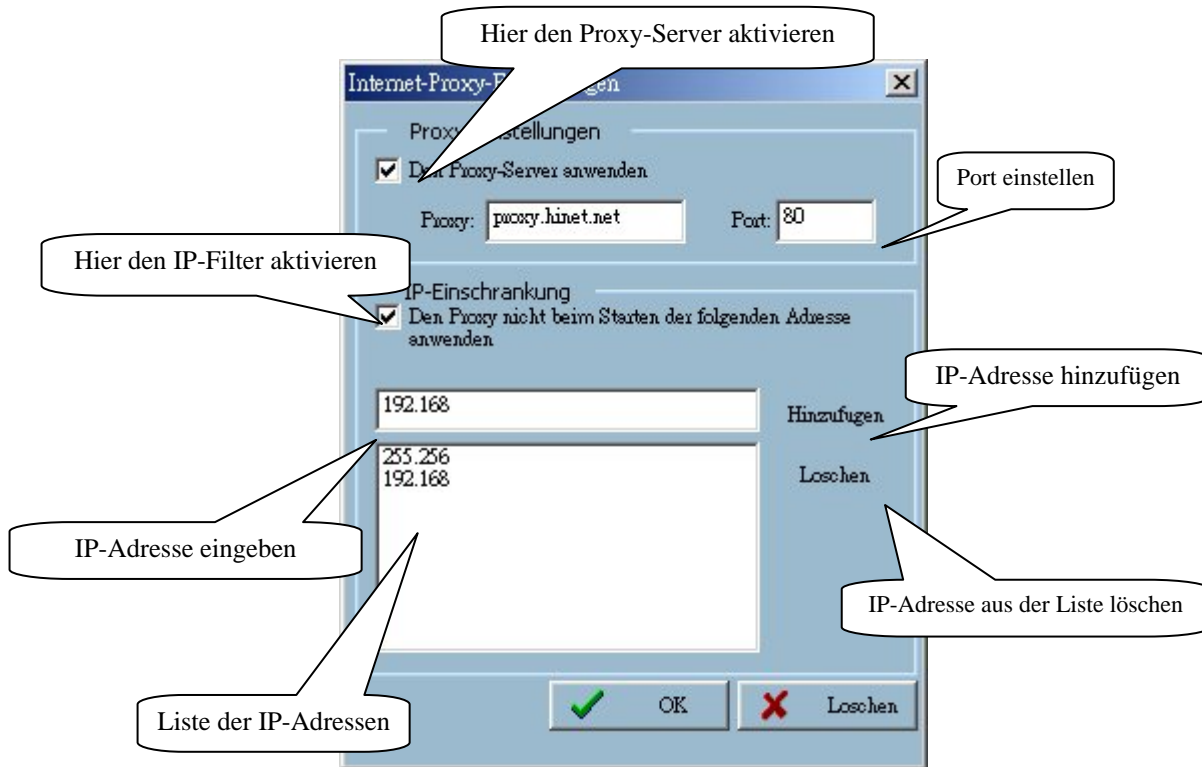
Hier den Proxy-Server aktivieren

Internet-Proxy-E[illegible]gen

×

Proxy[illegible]stellungen

D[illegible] Proxy-Server anwenden

Proxy: proxy.hinet.net

Port: 80

Port einstellen

Hier den IP-Filter aktivieren

IP-Einschrankung

Den Proxy nicht beim Starten der folgenden Adresse anwenden

192.168

IP-Adresse hinzufügen

Hinzufugen

255.256
192.168

Loschen

IP-Adresse eingeben

IP-Adresse aus der Liste löschen

OK

Loschen

Liste der IP-Adressen